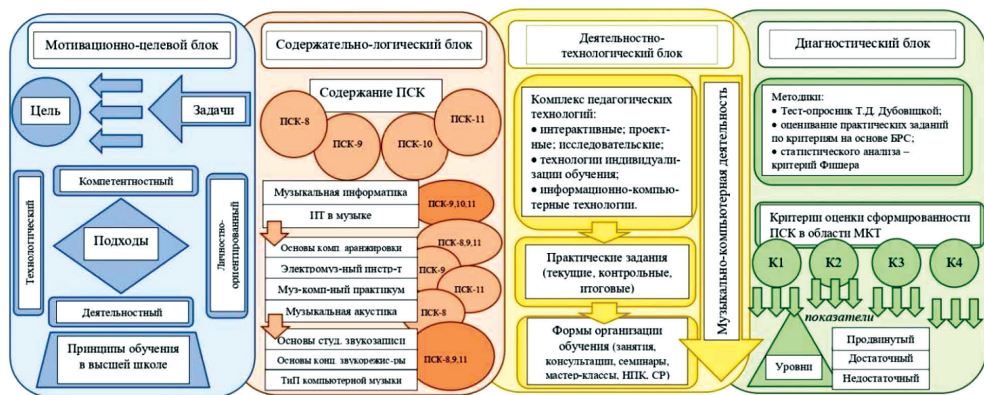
Мотивационно-целевой блок

Цель

Задачи

Технологический

Компетентностный

Подходы

Личностно-ориентированный

Деятельностный

Принципы обучения в высшей школе

Содержательно-логический блок

Содержание ПСК

ПСК-8

ПСК-9

ПСК-10

ПСК-11

Музыкальная информатика

ИТ в музыке

ПСК-9,10,11

Основы комп. аранжировки

ПСК-8,9,11

Электромуз-ный инстр-т

ПСК-9

Муз-комп-ный практикум

ПСК-11

Музыкальная акустика

ПСК-8

Основы студ. звукозаписи

Основы конц. звукорежис-ры

ПСК-8,9,11

ТиП компьютерной музыки

Деятельностно-технологический блок

Комплекс педагогических технологий:
• интерактивные; проектные; исследовательские;
• технологии индивидуализации обучения;
• информационно-компьютерные технологии.

Музыкально-компьютерная деятельность

Практические задания (текущие, контрольные, итоговые)

Формы организации обучения (занятия, консультации, семинары, мастер-классы, НПК, СР)

Диагностический блок

Методики:
• Тест-опросник Т.Д. Дубовицкой;
• оценивание практических заданий по критериям на основе БРС;
• статистического анализа – критерий Фишера

Критерии оценки сформированности ПСК в области МКТ

К1

К2

К3

К4

показатели

Уровни

Продвинутый

Достаточный

Недостаточный